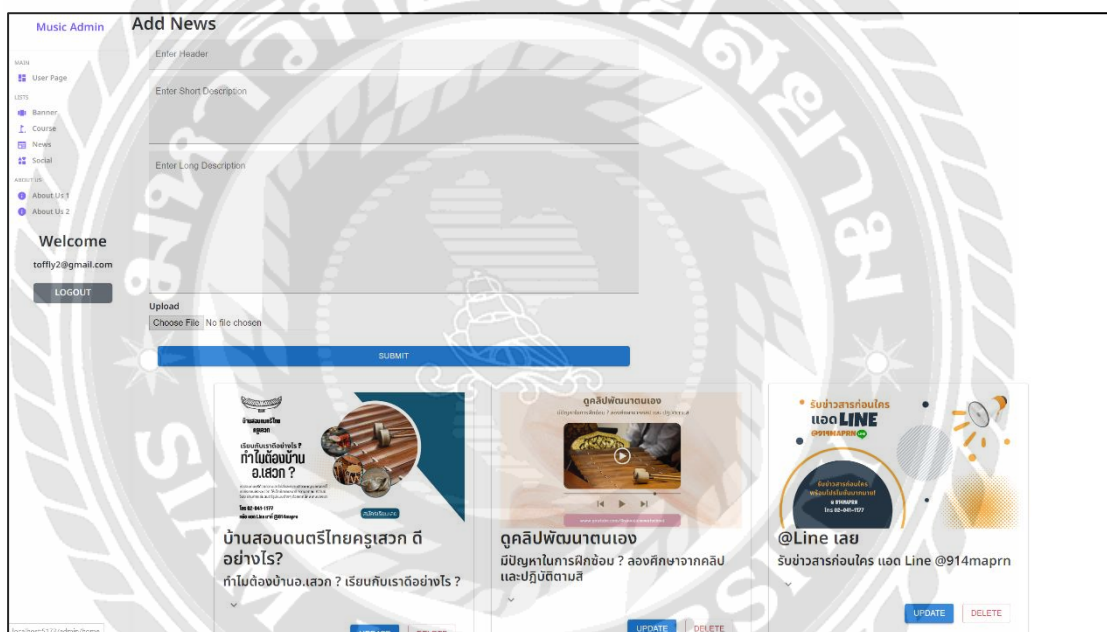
Music Admin

MAIN
User Page
LISTS
Banner
Course
News
Social
ABOUT US
About Us 1
About Us 2

Welcome
toffly2@gmail.com
LOGOUT

Add News

Enter Header

Enter Short Description

Enter Long Description

Upload
Choose File No file chosen

SUBMIT

บ้านสอนดนตรีไทยครูเสวก
เรียนกับเราดีอย่างไร ?
ทำไมต้องบ้าน อ.เสวก ?
โทร 02-041-1177
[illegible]

บ้านสอนดนตรีไทยครูเสวก ดีอย่างไร?
ทำไมต้องบ้านอ.เสวก ? เรียนกับเราดีอย่างไร ?

ดูคลิปพัฒนาตนเอง
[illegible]

ดูคลิปพัฒนาตนเอง
มีปัญหาในการฝึกซ้อม ? ลองศึกษาจากคลิปและปฏิบัติตามสิ

UPDATE DELETE

รับข่าวสารก่อนใคร
แอด LINE
@914MAPRN
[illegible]
โทร 02-041-1177

@Line เลย
รับข่าวสารก่อนใคร แอด Line @914maprn

UPDATE DELETE

UPDATE DELETE